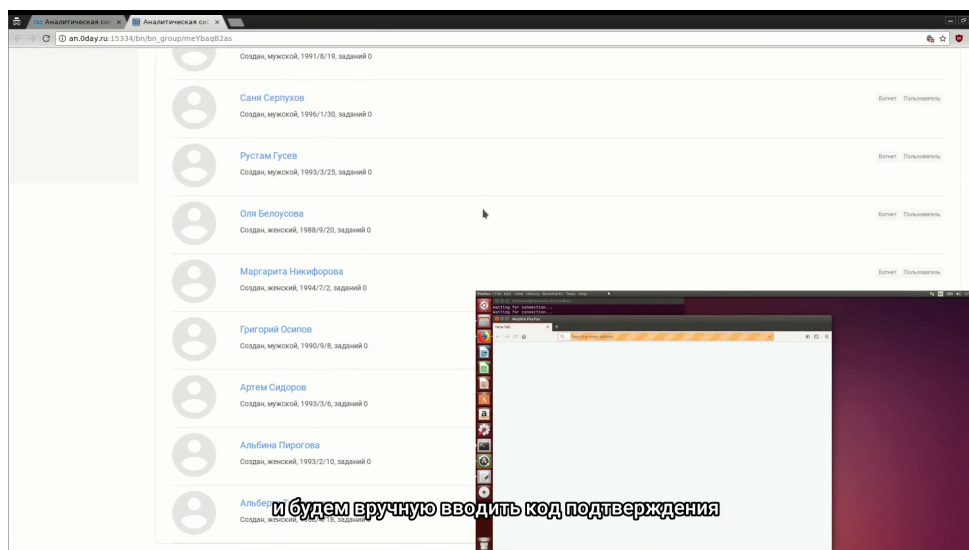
Аналитическая си ×
Аналитическая си ×
an.0day.ru:15334/bn/bn_group/meYbaqB2as

Создан, мужской, 1991/8/19, заданий 0

Саня Серпухов
Создан, мужской, 1996/1/30, заданий 0
Ботнет Пользователь

Рустам Гусев
Создан, мужской, 1993/3/25, заданий 0
Ботнет Пользователь

Оля Белоусова
Создан, женский, 1988/9/20, заданий 0
Ботнет Пользователь

Маргарита Никифорова
Создан, женский, 1994/7/2, заданий 0
Ботнет Пользователь

Григорий Осипов
Создан, мужской, 1990/9/8, заданий 0

Артем Сидоров
Создан, мужской, 1993/3/6, заданий 0

Альбина Пирогова
Создан, женский, 1993/2/10, заданий 0

Альберт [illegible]
Создан, женский, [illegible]/18, заданий 0

Waiting for connection...
Waiting for connection...
Mozilla Firefox
New Tab

и будем вручную вводить код подтверждения